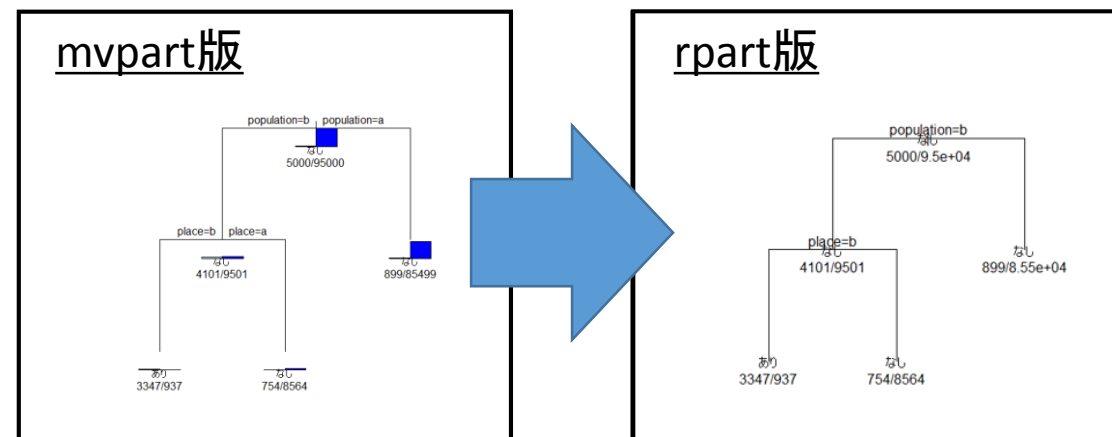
mvpart版

population=b population=a
なし
5000/95000

place=b place=a
なし
4101/9501

899/85499

あり
3347/937

なし
754/8564

rpart版

population=b
なし
5000/9.5e+04

place=b
なし
4101/9501

なし
899/8.55e+04

あり
3347/937

なし
754/8564